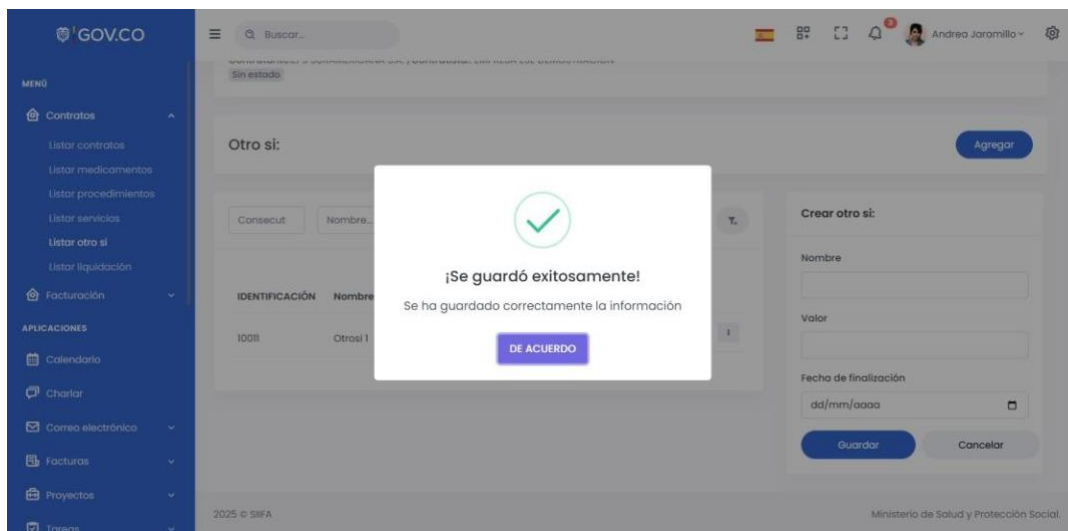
GOV.CO

MENÚ

Contratos

Listar contratos

Listar medicamentos

Listar procedimientos

Listar servicios

Listar otro si

Listar liquidación

Facturación

APLICACIONES

Calendario

Charlar

Correo electrónico

Facturas

Proyectos

Tareas

Buscar...

Andrea Jaramillo

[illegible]

Sin estado

Otro si:

Agregar

Consecut

Nombre...

IDENTIFICACIÓN

Nombre

10011

Otrosi 1

Crear otro si:

Nombre

Valor

Fecha de finalización

dd/mm/aaaa

Guardar

Cancelar

¡Se guardó exitosamente!

Se ha guardado correctamente la información

DE ACUERDO

2025 © SIIFA

Ministerio de Salud y Protección Social.